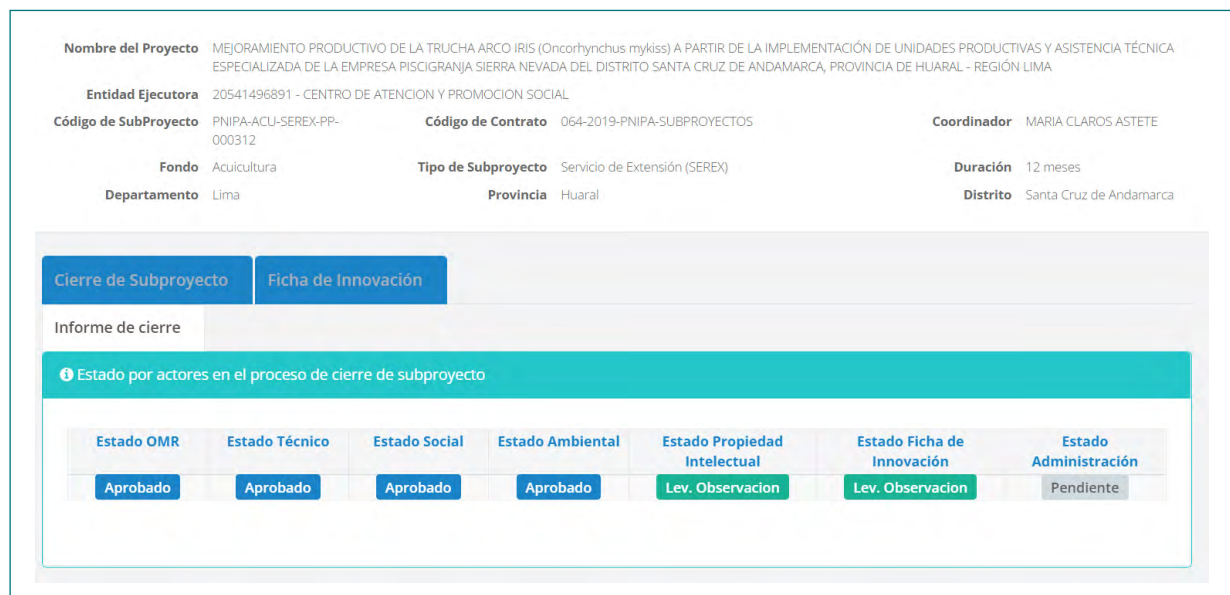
Nombre del Proyecto MEJORAMIENTO PRODUCTIVO DE LA TRUCHA ARCO IRIS (Oncorhynchus mykiss) A PARTIR DE LA IMPLEMENTACIÓN DE UNIDADES PRODUCTIVAS Y ASISTENCIA TÉCNICA ESPECIALIZADA DE LA EMPRESA PISCIGRANJA SIERRA NEVADA DEL DISTRITO SANTA CRUZ DE ANDAMARCA, PROVINCIA DE HUARAL - REGIÓN LIMA

Entidad Ejecutora 20541496891 - CENTRO DE ATENCION Y PROMOCION SOCIAL

Código de SubProyecto PNIPA-ACU-SEREX-PP-000312

Código de Contrato 064-2019-PNIPA-SUBPROYECTOS

Coordinador MARIA CLAROS ASTETE

Fondo Acuicultura

Tipo de Subproyecto Servicio de Extensión (SEREX)

Duración 12 meses

Departamento Lima

Provincia Huaral

Distrito Santa Cruz de Andamarca

Cierre de Subproyecto

Ficha de Innovación

Informe de cierre

Estado por actores en el proceso de cierre de subproyecto

| Estado OMR | Estado Técnico | Estado Social | Estado Ambiental | Estado Propiedad Intelectual | Estado Ficha de Innovación | Estado Administración |
|---|---|---|---|---|---|---|
| Aprobado | Aprobado | Aprobado | Aprobado | Lev. Observacion | Lev. Observacion | Pendiente |